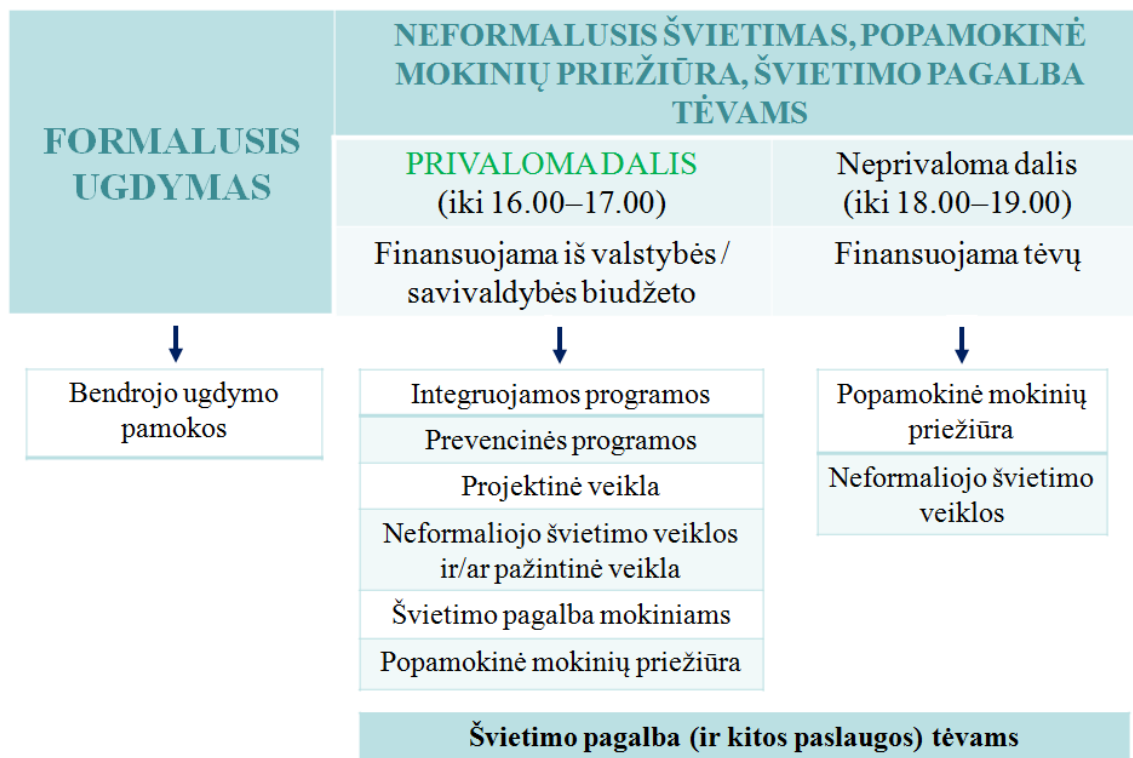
FORMALUSIS UGDYMAS

NEFORMALUSIS ŠVIETIMAS, POPAMOKINĖ MOKINIŲ PRIEŽIŪRA, ŠVIETIMO PAGALBA TĖVAMS

PRIVALOMA DALIS (iki 16.00–17.00)

Neprivaloma dalis (iki 18.00–19.00)

Finansuojama iš valstybės / savivaldybės biudžeto

Finansuojama tėvų

Bendrojo ugdymo pamokos

Integruojamos programos

Prevencinės programos

Projektinė veikla

Neformaliojo švietimo veiklos ir/ar pažintinė veikla

Švietimo pagalba mokiniams

Popamokinė mokinių priežiūra

Popamokinė mokinių priežiūra

Neformaliojo švietimo veiklos

Švietimo pagalba (ir kitos paslaugos) tėvams